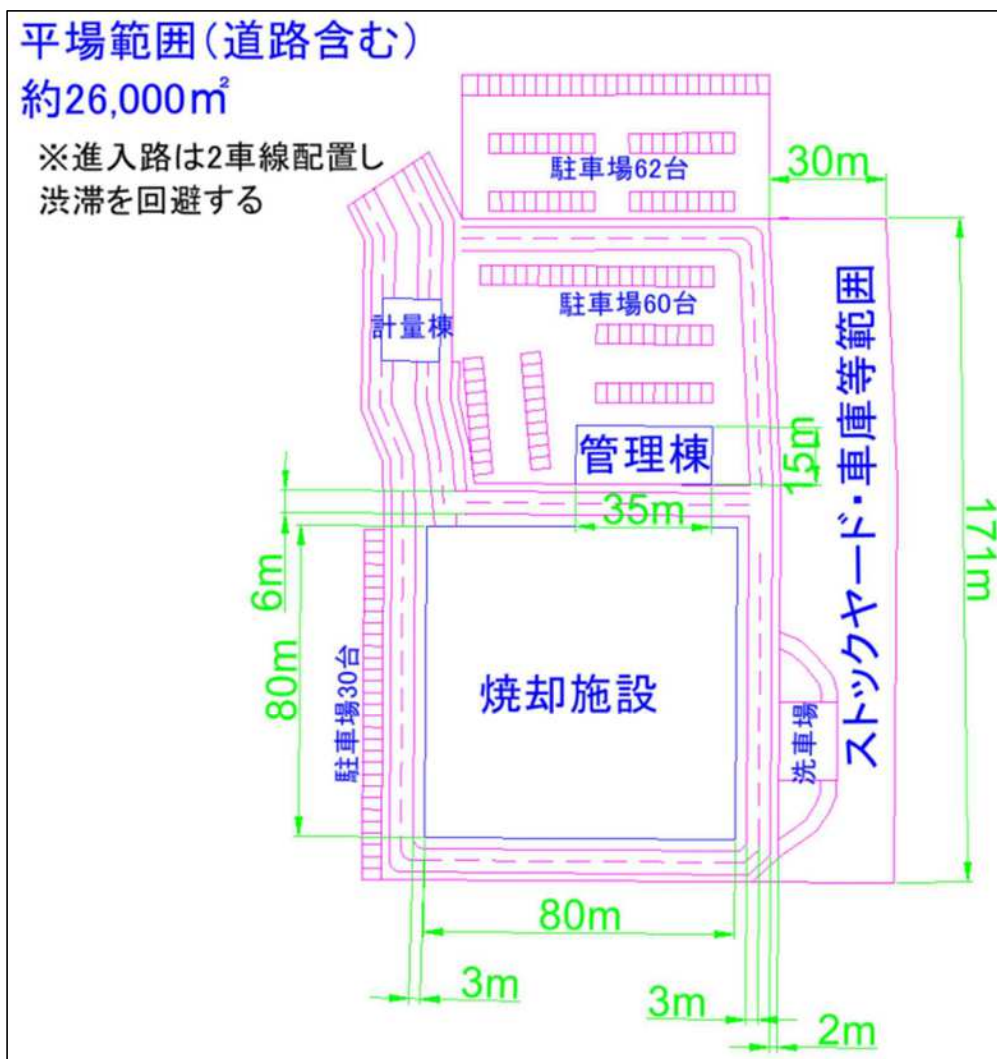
平場範囲（道路含む）
約26,000㎡

※進入路は2車線配置し
渋滞を回避する

駐車場62台

30m

駐車場60台

計量棟

管理棟

15m

35m

ストックヤード・車庫等範囲

171m

6m

80m

駐車場30台

焼却施設

洗車場

80m

3m

3m

2m